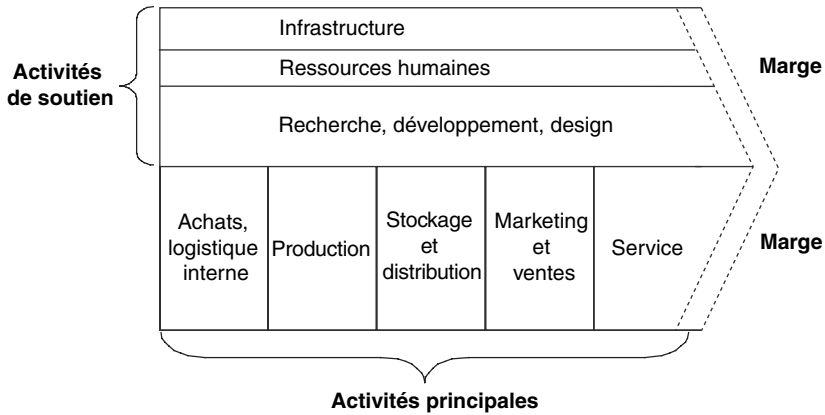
Activités de soutien

Infrastructure

Ressources humaines

Recherche, développement, design

Marge

Achats, logistique interne

Production

Stockage et distribution

Marketing et ventes

Service

Marge

Activités principales